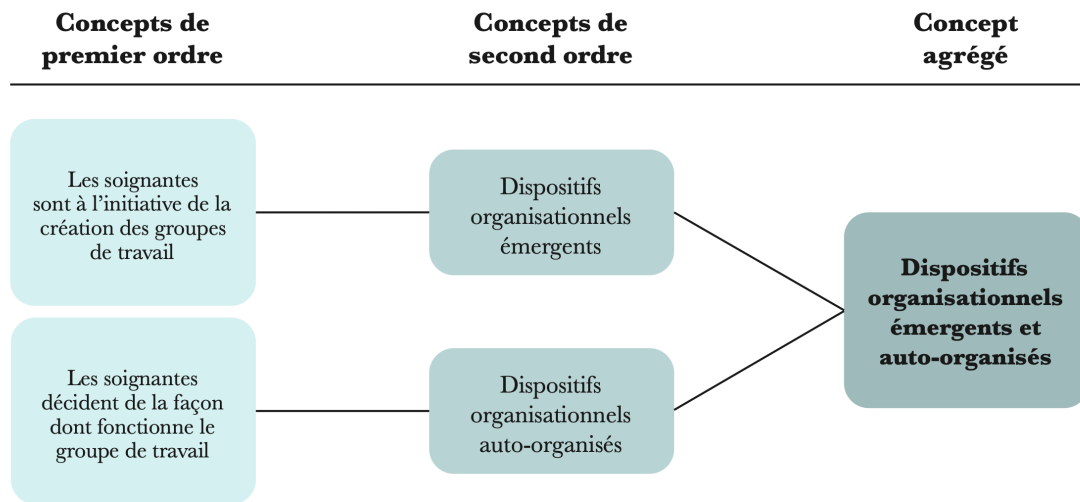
Concepts de premier ordre

Concepts de second ordre

Concept agrégé

Les soignantes sont à l'initiative de la création des groupes de travail

Dispositifs organisationnels émergents

Dispositifs organisationnels émergents et auto-organisés

Les soignantes décident de la façon dont fonctionne le groupe de travail

Dispositifs organisationnels auto-organisés